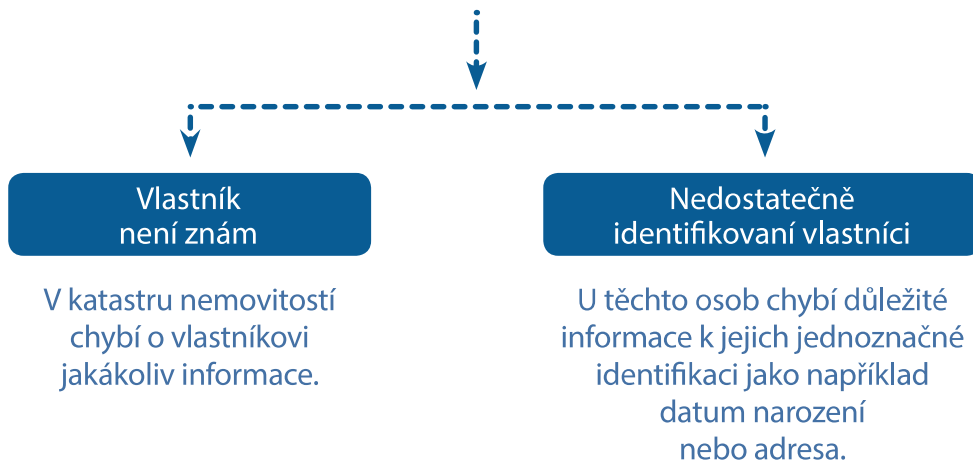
Vlastník není znám

V katastru nemovitostí chybí o vlastníkovi jakákoliv informace.

Nedostatečně identifikovaní vlastníci

U těchto osob chybí důležité informace k jejich jednoznačné identifikaci jako například datum narození nebo adresa.